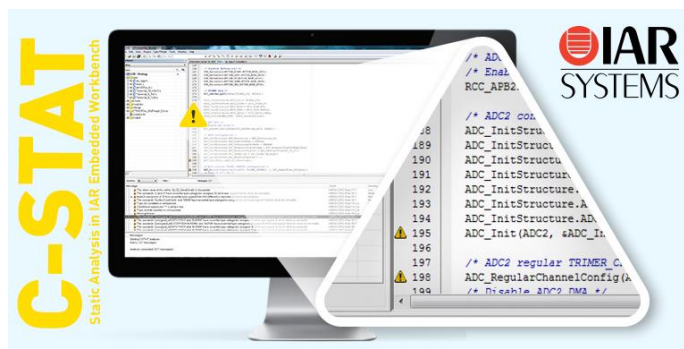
C-STAT

Static Analysis in IAR Embedded Workbench

IAR SYSTEMS

/* ADC
/* Enab
RCC_APB2

/* ADC2 con
188 ADC_InitStructur
189 ADC_InitStructur
190 ADC_InitStructur
191 ADC_InitStructur
192 ADC_InitStructure.
193 ADC_InitStructure.A
194 ADC_InitStructure.ADC
195 ADC_Init(ADC2, &ADC_In

/* ADC2 regular TRIMER_C
198 ADC_RegularChannelConfig(A
/* Disable ADC2 DMA */